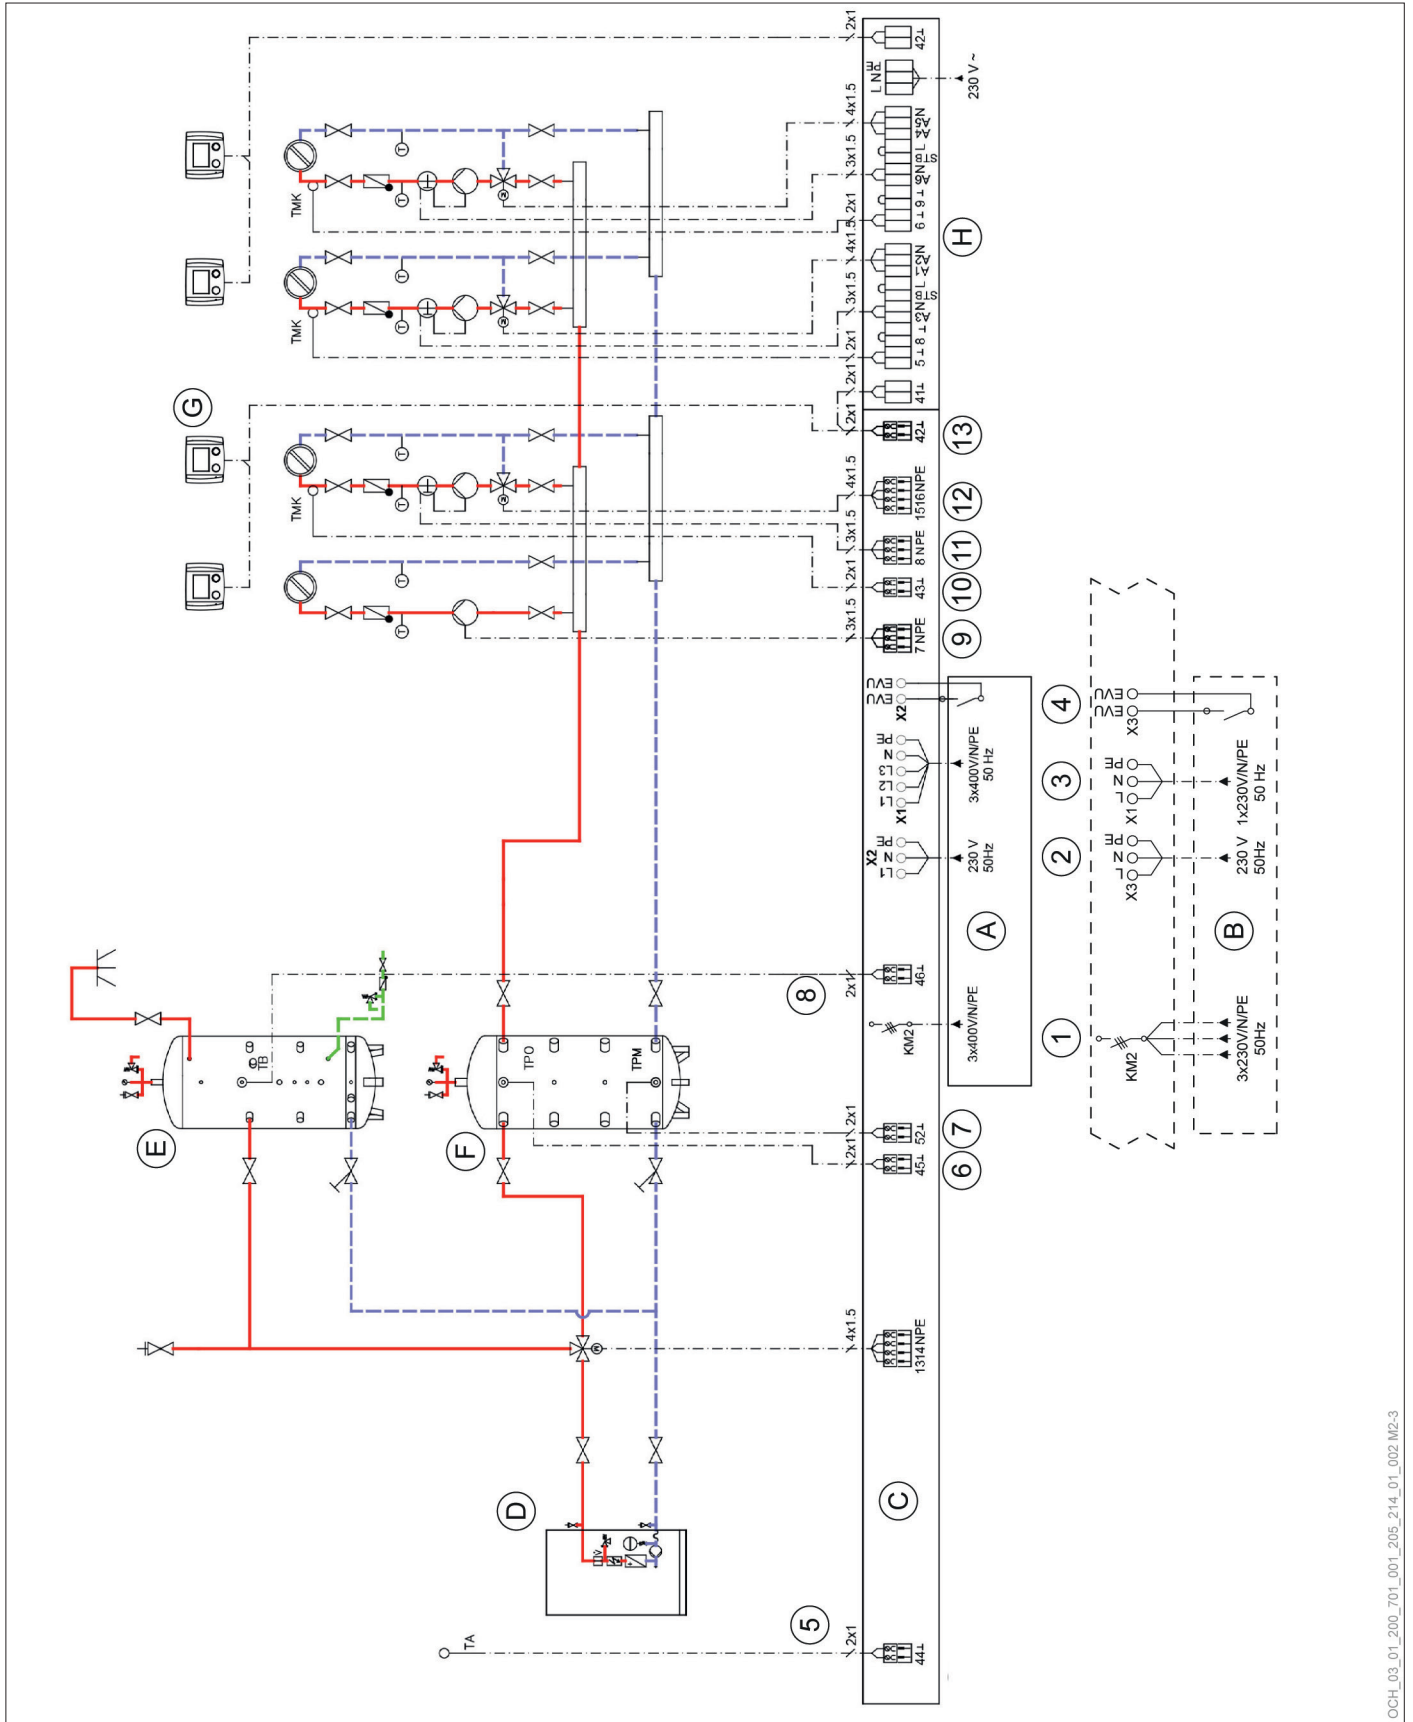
G
TMK
TMK
TMK
T
T
T
T
T
T
T
T
T
T
T
2x1
42⊥
L N PE
230 V ~
4x1.5
3x1.5
2x1
4x1.5
3x1.5
2x1
2x1
2x1
H
41⊥
42⊥
13
4x1.5
1516 NPE
12
3x1.5
8 NPE
11
2x1
43⊥
10
3x1.5
7 NPE
9
EVU
EVU
X2
PE
N
L3
L2
L1
X1
3x400V/N/PE
50 Hz
X2
L1
N
PE
230 V
50Hz
A
4
EVU
EVU
X3
3
PE
N
L
X1
1x230V/N/PE
50 Hz
2
PE
N
L
X3
230 V
50Hz
B
E
TB
F
TPO
TPM
2x1
46⊥
8
KM2
3x400V/N/PE
1
KM2
3x230V/N/PE
50Hz
2x1
52⊥
7
2x1
45⊥
6
4x1.5
1314 NPE
D
C
TA
2x1
44⊥
5
OCH_03_01_200_701_001_205_214_01_002 M2-3